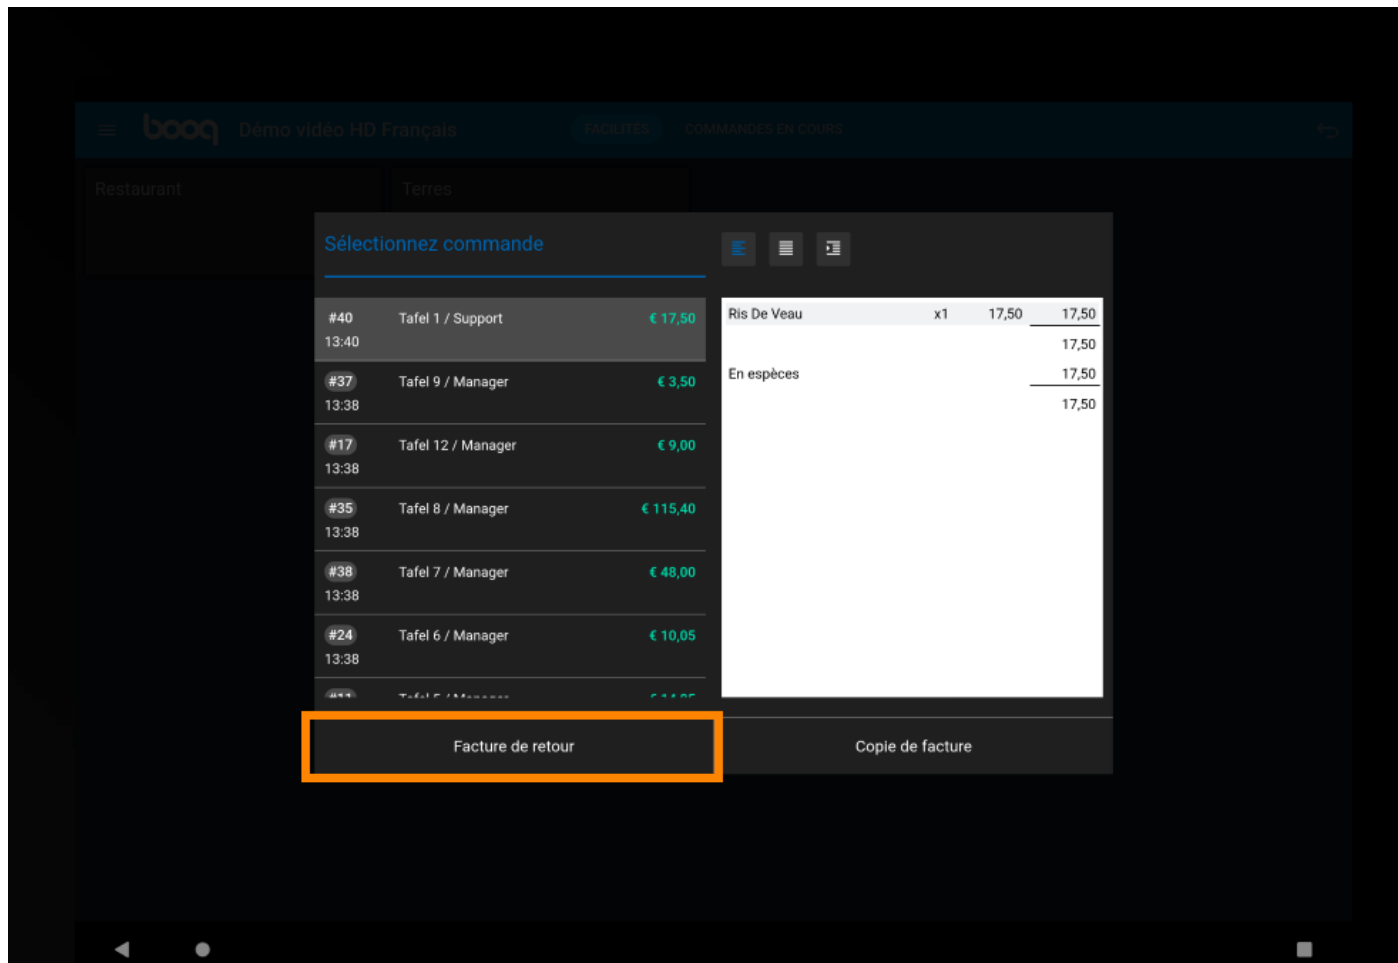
booq Démo vidéo HD Français FACILITÉS COMMANDES EN COURS

Restaurant Terres

Sélectionnez commande

#40 13:40 Tafel 1 / Support € 17,50

#37 13:38 Tafel 9 / Manager € 3,50

#17 13:38 Tafel 12 / Manager € 9,00

#35 13:38 Tafel 8 / Manager € 115,40

#38 13:38 Tafel 7 / Manager € 48,00

#24 13:38 Tafel 6 / Manager € 10,05

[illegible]

| Ris De Veau | x1 | 17,50 | 17,50 |
|---|---|---|---|
| | | | 17,50 |
| En espèces | | | 17,50 |
| | | | 17,50 |

Facture de retour

Copie de facture